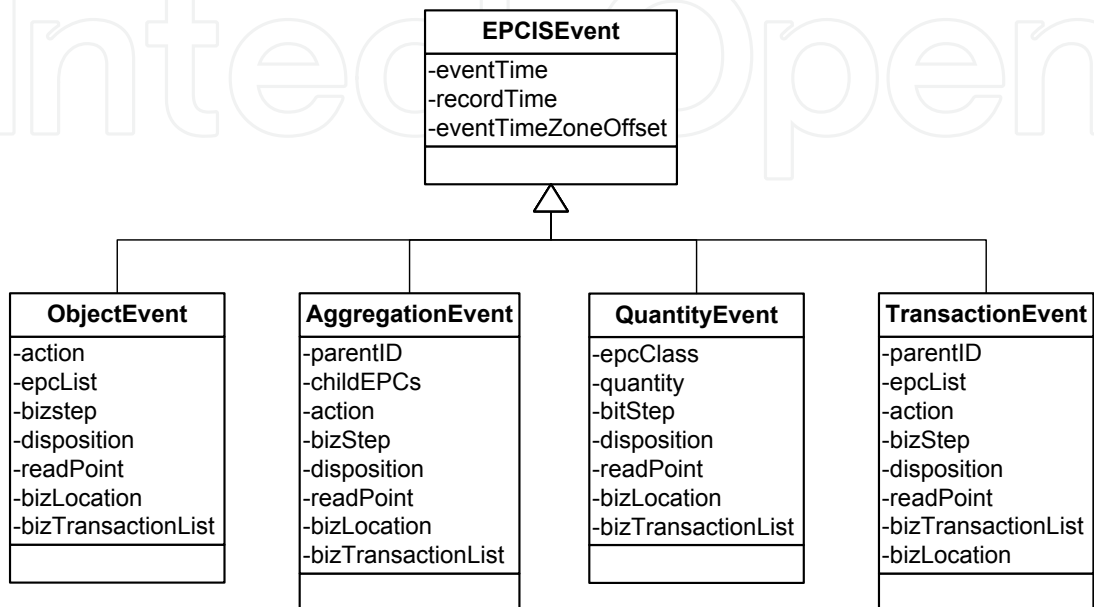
IntechOpen

EPCISEvent
-eventTime
-recordTime
-eventTimeZoneOffset

ObjectEvent
-action
-epcList
-bizstep
-disposition
-readPoint
-bizLocation
-bizTransactionList

AggregationEvent
-parentID
-childEPCs
-action
-bizStep
-disposition
-readPoint
-bizLocation
-bizTransactionList

QuantityEvent
-epcClass
-quantity
-bitStep
-disposition
-readPoint
-bizLocation
-bizTransactionList

TransactionEvent
-parentID
-epcList
-action
-bizStep
-disposition
-readPoint
-bizTransactionList
-bizLocation